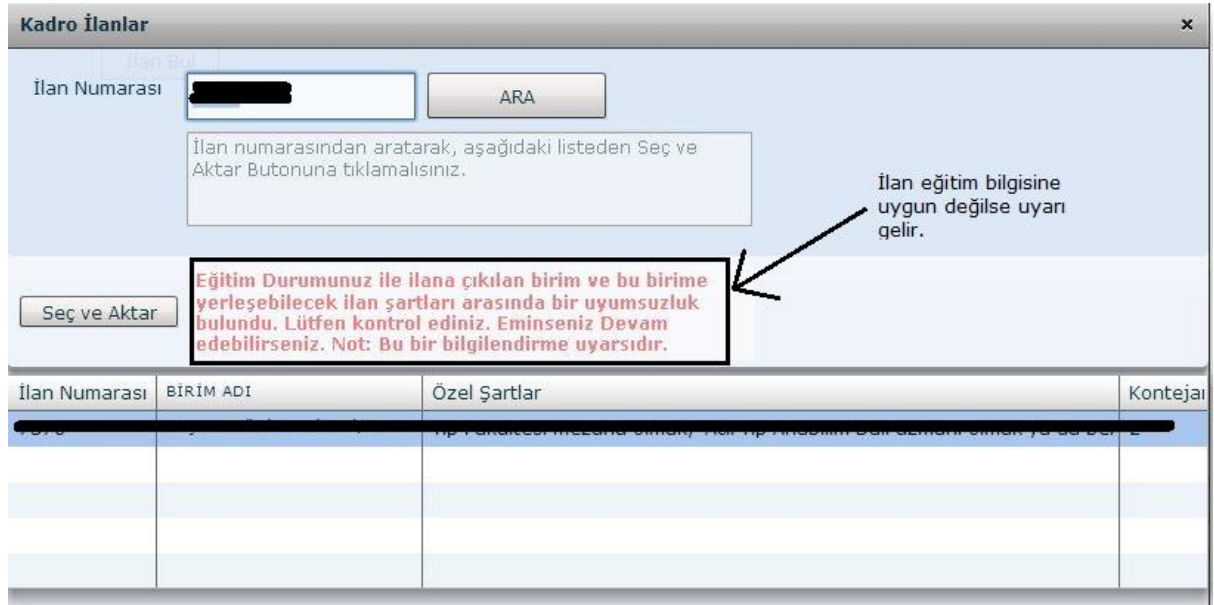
Kadro İlanlar

×

İlan Bul

İlan Numarası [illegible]

ARA

İlan numarasından aratarak, aşağıdaki listeden Seç ve Aktar Butonuna tıklamalısınız.

İlan eğitim bilgisine uygun değilse uyarı gelir.

Seç ve Aktar

Eğitim Durumunuz ile ilana çıkılan birim ve bu birime yerleşebilecek ilan şartları arasında bir uyumsuzluk bulundu. Lütfen kontrol ediniz. Eminseniz Devam edebilirseniz. Not: Bu bir bilgilendirme uyarsıdır.

| İlan Numarası | BİRİM ADI | Özel Şartlar | Konteja |
|---|---|---|---|
| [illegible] | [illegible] | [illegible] | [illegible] |